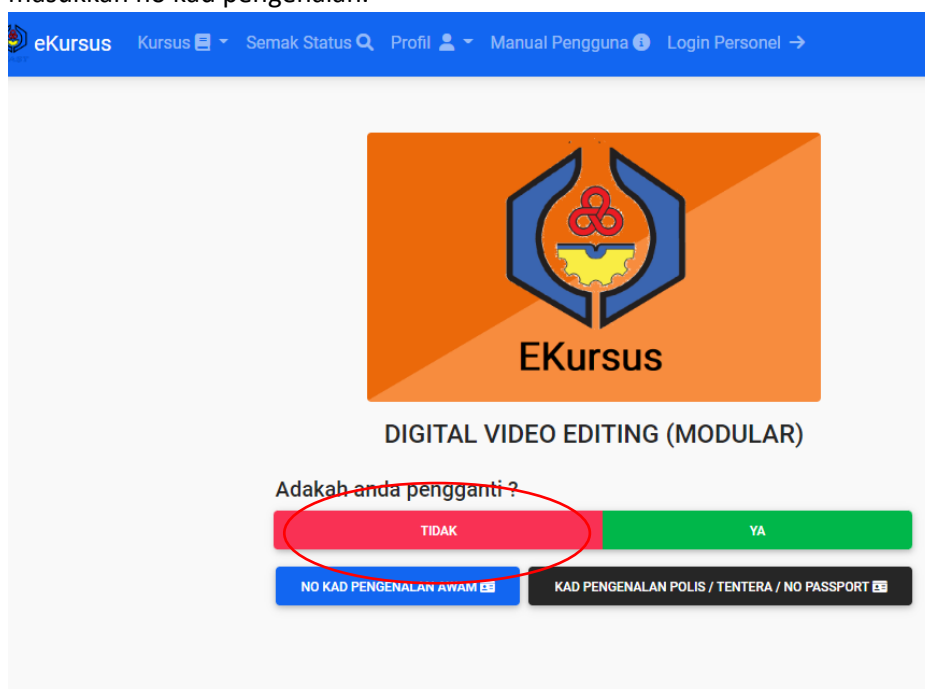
masukkan no kad pengenalan.

eKursus Kursus Semak Status Profil Manual Pengguna Login Personel →

EKursus

DIGITAL VIDEO EDITING (MODULAR)

Adakah anda pengganti ?

TIDAK

YA

NO KAD PENGENALAN AWAM

KAD PENGENALAN POLIS / TENTERA / NO PASSPORT